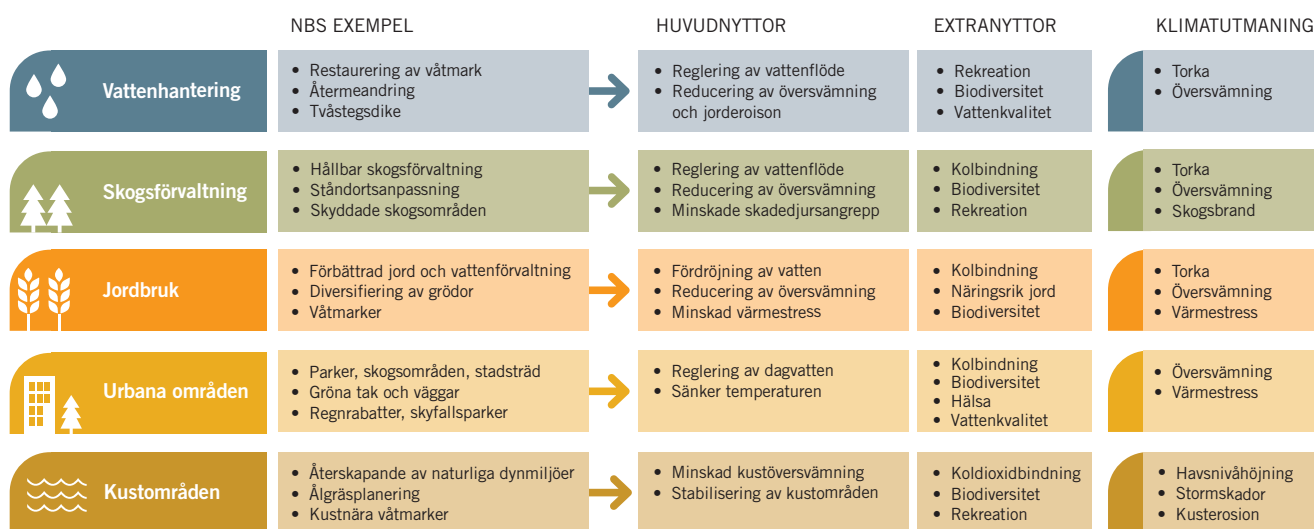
| | NBS EXEMPEL | HUVUDNYTTOR | EXTRANYTTOR | KLIMATUTMANING |
|---|---|---|---|---|
| Vattenhantering | • Restaurering av våtmark • Återmeandring • Tvåstegsdike | • Reglering av vattenflöde • Reducering av översvämning och jorderoison | • Rekreation • Biodiversitet • Vattenkvalitet | • Torka • Översvämning |
| Skogsförvaltning | • Hållbar skogsförvaltning • Ståndortsanpassning • Skyddade skogsområden | • Reglering av vattenflöde • Reducering av översvämning • Minskade skadedjursangrepp | • Kolbindning • Biodiversitet • Rekreation | • Torka • Översvämning • Skogsbrand |
| Jordbruk | • Förbättrad jord och vattenförvaltning • Diversifiering av grödor • Våtmarker | • Fördröjning av vatten • Reducering av översvämning • Minskad värmestress | • Kolbindning • Näringsrik jord • Biodiversitet | • Torka • Översvämning • Värmestress |
| Urbana områden | • Parker, skogsområden, stadsträd • Gröna tak och väggar • Regnrabatter, skyfallsparker | • Reglering av dagvatten • Sänker temperaturen | • Kolbindning • Biodiversitet • Hälsa • Vattenkvalitet | • Översvämning • Värmestress |
| Kustområden | • Återskapande av naturliga dynmiljöer • Ålgräsplanering • Kustnära våtmarker | • Minskad kustöversvämning • Stabilisering av kustområden | • Koldioxidbindning • Biodiversitet • Rekreation | • Havsnivåhöjning • Stormskador • Kusterosion |